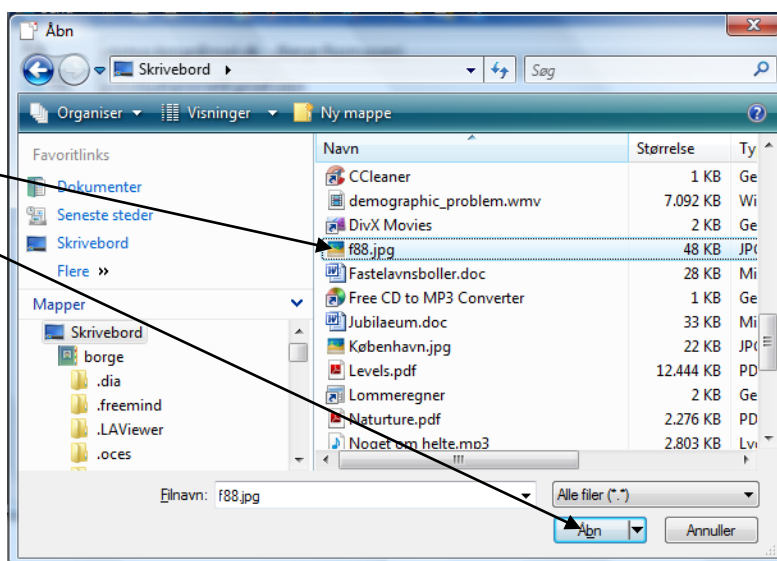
Åbn

Skrivebord ▸

Søg

Organiser ▾ Visninger ▾ Ny mappe

Favoritlinks
Dokumenter
Seneste steder
Skrivebord
Flere »

Mapper
Skrivebord
borge
.dia
.freemind
.LAViewer
.oces

| Navn | Størrelse | Ty |
|---|---|---|
| CCleaner | 1 KB | Ge |
| demographic_problem.wmv | 7.092 KB | Wi |
| DivX Movies | 2 KB | Ge |
| f88.jpg | 48 KB | JP( |
| Fastelavnsboller.doc | 28 KB | Mi |
| Free CD to MP3 Converter | 1 KB | Ge |
| Jubilaeum.doc | 33 KB | Mi |
| København.jpg | 22 KB | JP( |
| Levels.pdf | 12.444 KB | PD |
| Lommeregner | 2 KB | Ge |
| Naturture.pdf | 2.276 KB | PD |
| Noget om helte.mp3 | 2.803 KB | Ly |

Filnavn: f88.jpg

Alle filer (*.*)

Åbn

Annuller